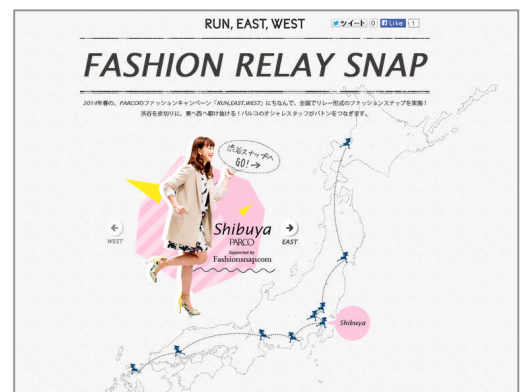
RUN, EAST, WEST

ツイート 0 Like 1

FASHION RELAY SNAP

2014年春の、PARCOのファッションキャンペーン「RUN,EAST,WEST」にちなんで、全国でリレー形式のファッションスナップを実施！
渋谷を皮切りに、東へ西へ駆け抜ける！パルコのオシャレスタッフがバトンをつなぎます。

渋谷スナップへGO!

WEST

Shibuya
PARCO
Supported by
Fashionsnap.com

EAST

Shibuya